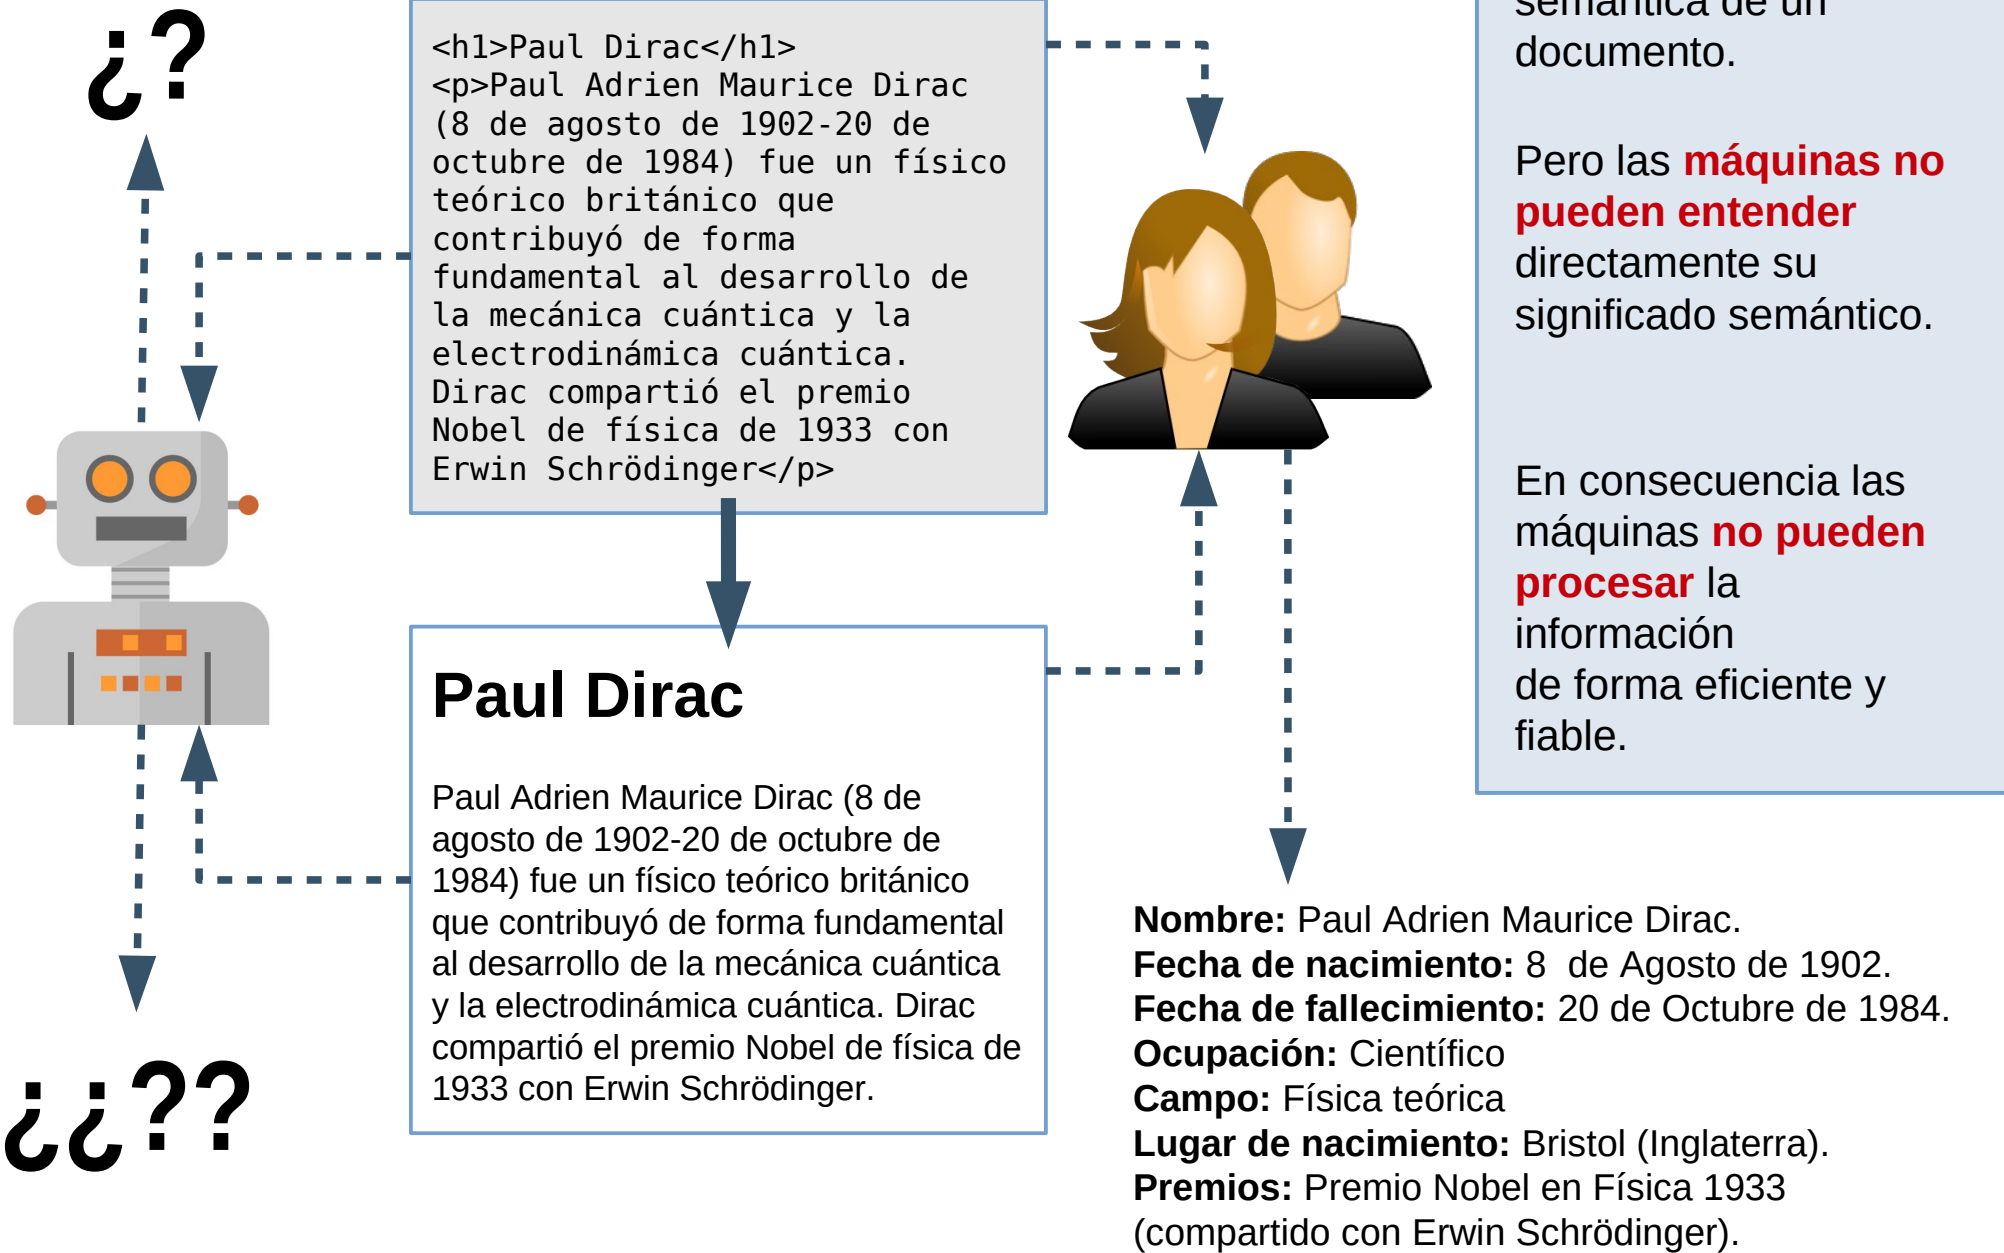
¿?

<h1>Paul Dirac</h1>
<p>Paul Adrien Maurice Dirac (8 de agosto de 1902-20 de octubre de 1984) fue un físico teórico británico que contribuyó de forma fundamental al desarrollo de la mecánica cuántica y la electrodinámica cuántica. Dirac compartió el premio Nobel de física de 1933 con Erwin Schrödinger</p>

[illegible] documento.

Pero las **máquinas no pueden entender** directamente su significado semántico.

En consecuencia las máquinas **no pueden procesar** la información
de forma eficiente y fiable.

# Paul Dirac

Paul Adrien Maurice Dirac (8 de agosto de 1902-20 de octubre de 1984) fue un físico teórico británico que contribuyó de forma fundamental al desarrollo de la mecánica cuántica y la electrodinámica cuántica. Dirac compartió el premio Nobel de física de 1933 con Erwin Schrödinger.

¿¿??

**Nombre:** Paul Adrien Maurice Dirac.
**Fecha de nacimiento:** 8 de Agosto de 1902.
**Fecha de fallecimiento:** 20 de Octubre de 1984.
**Ocupación:** Científico
**Campo:** Física teórica
**Lugar de nacimiento:** Bristol (Inglaterra).
**Premios:** Premio Nobel en Física 1933 (compartido con Erwin Schrödinger).